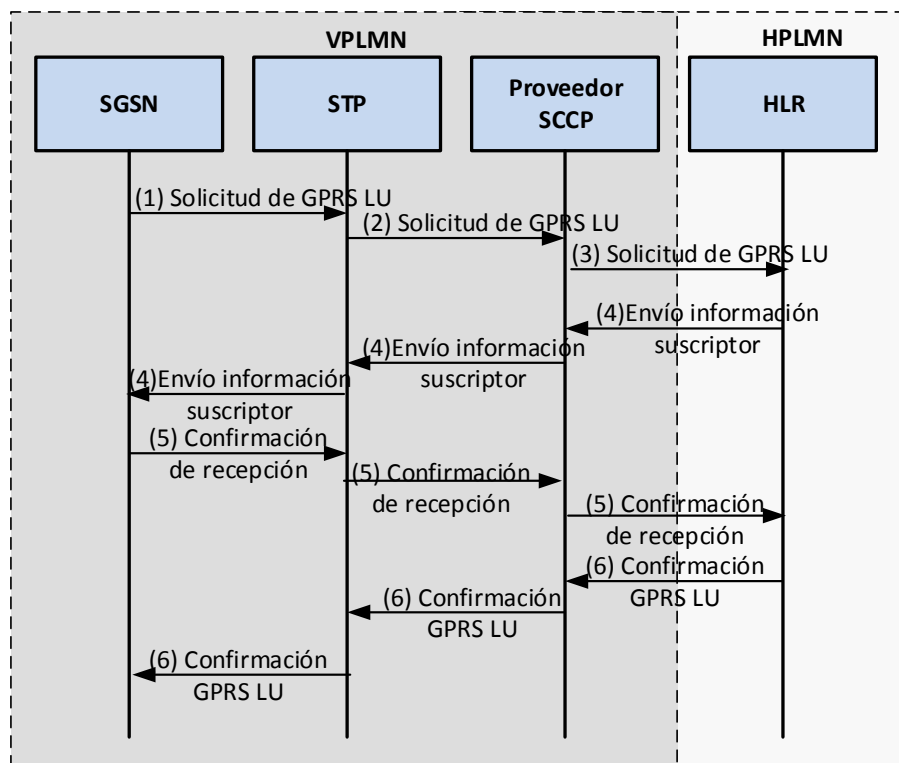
VPLMN

HPLMN

SGSN

STP

Proveedor SCCP

HLR

(1) Solicitud de GPRS LU

(2) Solicitud de GPRS LU

(3) Solicitud de GPRS LU

(4)Envío información suscriptor

(4)Envío información suscriptor

(4)Envío información suscriptor

(5) Confirmación de recepción

(5) Confirmación de recepción

(5) Confirmación de recepción

(6) Confirmación GPRS LU

(6) Confirmación GPRS LU

(6) Confirmación GPRS LU